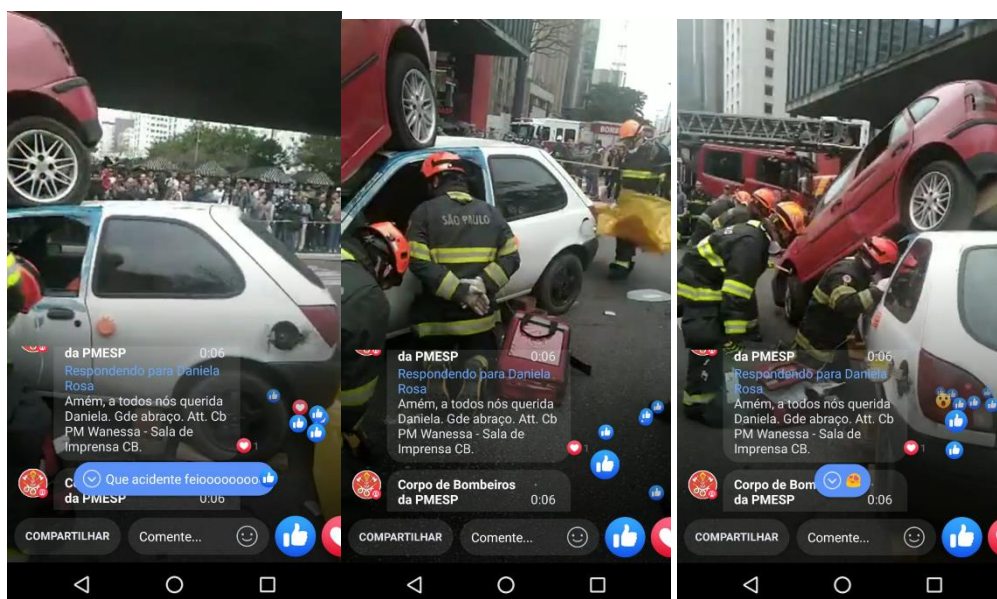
da PMESP 0:06
Respondendo para Daniela Rosa
Amém, a todos nós querida Daniela. Gde abraço. Att. Cb PM Wanessa - Sala de Imprensa CB.

C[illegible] da PMESP 0:06
Que acidente feioooooooo

COMPARTILHAR Comente...

SÃO PAULO

da PMESP 0:06
Respondendo para Daniela Rosa
Amém, a todos nós querida Daniela. Gde abraço. Att. Cb PM Wanessa - Sala de Imprensa CB.

Corpo de Bombeiros da PMESP 0:06

COMPARTILHAR Comente...

da PMESP 0:06
Respondendo para Daniela Rosa
Amém, a todos nós querida Daniela. Gde abraço. Att. Cb PM Wanessa - Sala de Imprensa CB.

Corpo de Bom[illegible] da PMESP 0:06

COMPARTILHAR Comente...